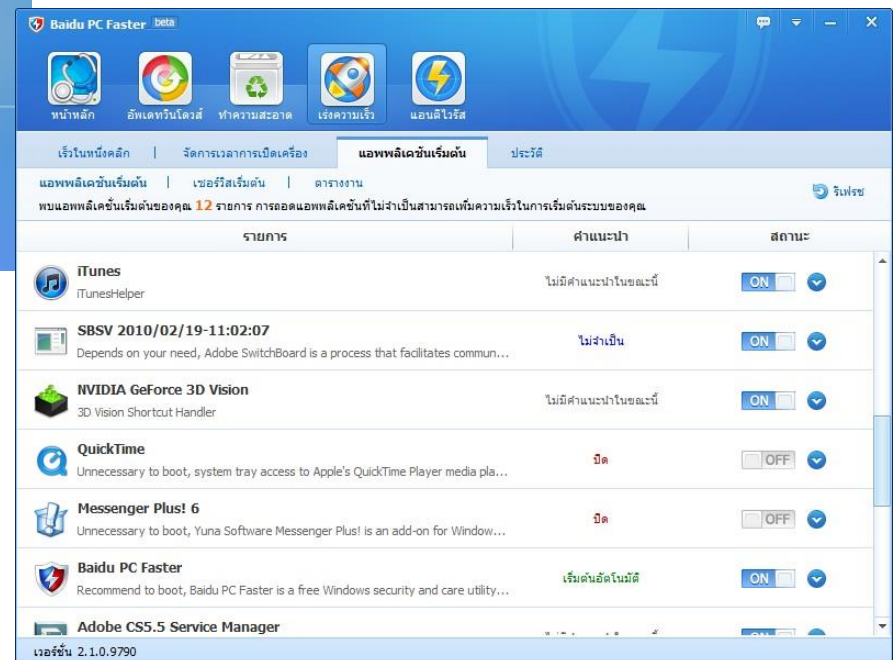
Baidu PC Faster beta

หน้าหลัก
อัพเดทวินโดวส์
ทำความสะอาด
เร่งความเร็ว
แอนติไวรัส

เร็วในหนึ่งคลิก | จัดการเวลาการเปิดเครื่อง | แอพพลิเคชั่นเริ่มต้น | ประวัติ

แอพพลิเคชั่นเริ่มต้น | เซอร์วิสเริ่มต้น | ตารางงาน
รีเฟรช
พบแอพพลิเคชั่นเริ่มต้นของคุณ 12 รายการ การถอดแอพพลิเคชั่นที่ไม่จำเป็นสามารถเพิ่มความเร็วในการเริ่มต้นระบบของคุณ

| รายการ | คำแนะนำ | สถานะ |
|---|---|---|
| iTunes iTunesHelper | ไม่มีคำแนะนำในขณะนี้ | ON |
| SBSV 2010/02/19-11:02:07 Depends on your need, Adobe SwitchBoard is a process that facilitates commun... | ไม่จำเป็น | ON |
| NVIDIA GeForce 3D Vision 3D Vision Shortcut Handler | ไม่มีคำแนะนำในขณะนี้ | ON |
| QuickTime Unnecessary to boot, system tray access to Apple's QuickTime Player media pla... | ปิด | OFF |
| Messenger Plus! 6 Unnecessary to boot, Yuna Software Messenger Plus! is an add-on for Window... | ปิด | OFF |
| Baidu PC Faster Recommend to boot, Baidu PC Faster is a free Windows security and care utility... | เริ่มต้นอัตโนมัติ | ON |
| Adobe CS5.5 Service Manager | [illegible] | ON |

เวอร์ชั่น 2.1.0.9790